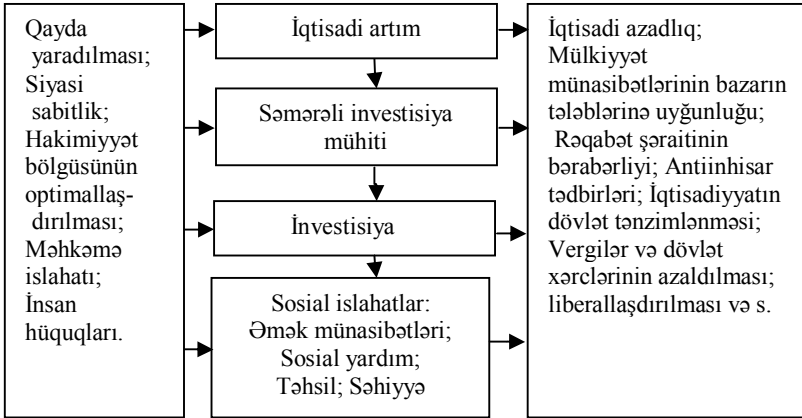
Qayda yaradılması; Siyasi sabitlik; Hakimiyyət bölgüsünün optimallaşdırılması; Məhkəmə islahatı; İnsan hüquqları.

İqtisadi artım

Səmərəli investisiya mühiti

İnvestisiya

Sosial islahatlar: Əmək münasibətləri; Sosial yardım; Təhsil; Səhiyyə

İqtisadi azadlıq; Mülkiyyət münasibətlərinin bazarın tələblərinə uyğunluğu; Rəqabət şəraitinin bərabərliyi; Antiinhisar tədbirləri; İqtisadiyyatın dövlət tənzimlənməsi; Vergilər və dövlət xərclərinin azaldılması; liberallaşdırılması və s.